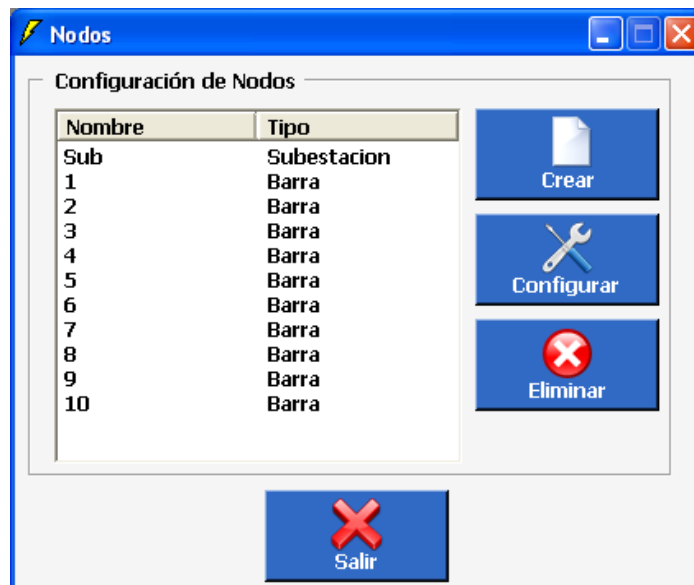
Nodos

Configuración de Nodos

| Nombre | Tipo |
|---|---|
| Sub | Subestacion |
| 1 | Barra |
| 2 | Barra |
| 3 | Barra |
| 4 | Barra |
| 5 | Barra |
| 6 | Barra |
| 7 | Barra |
| 8 | Barra |
| 9 | Barra |
| 10 | Barra |

Crear

Configurar

Eliminar

Salir